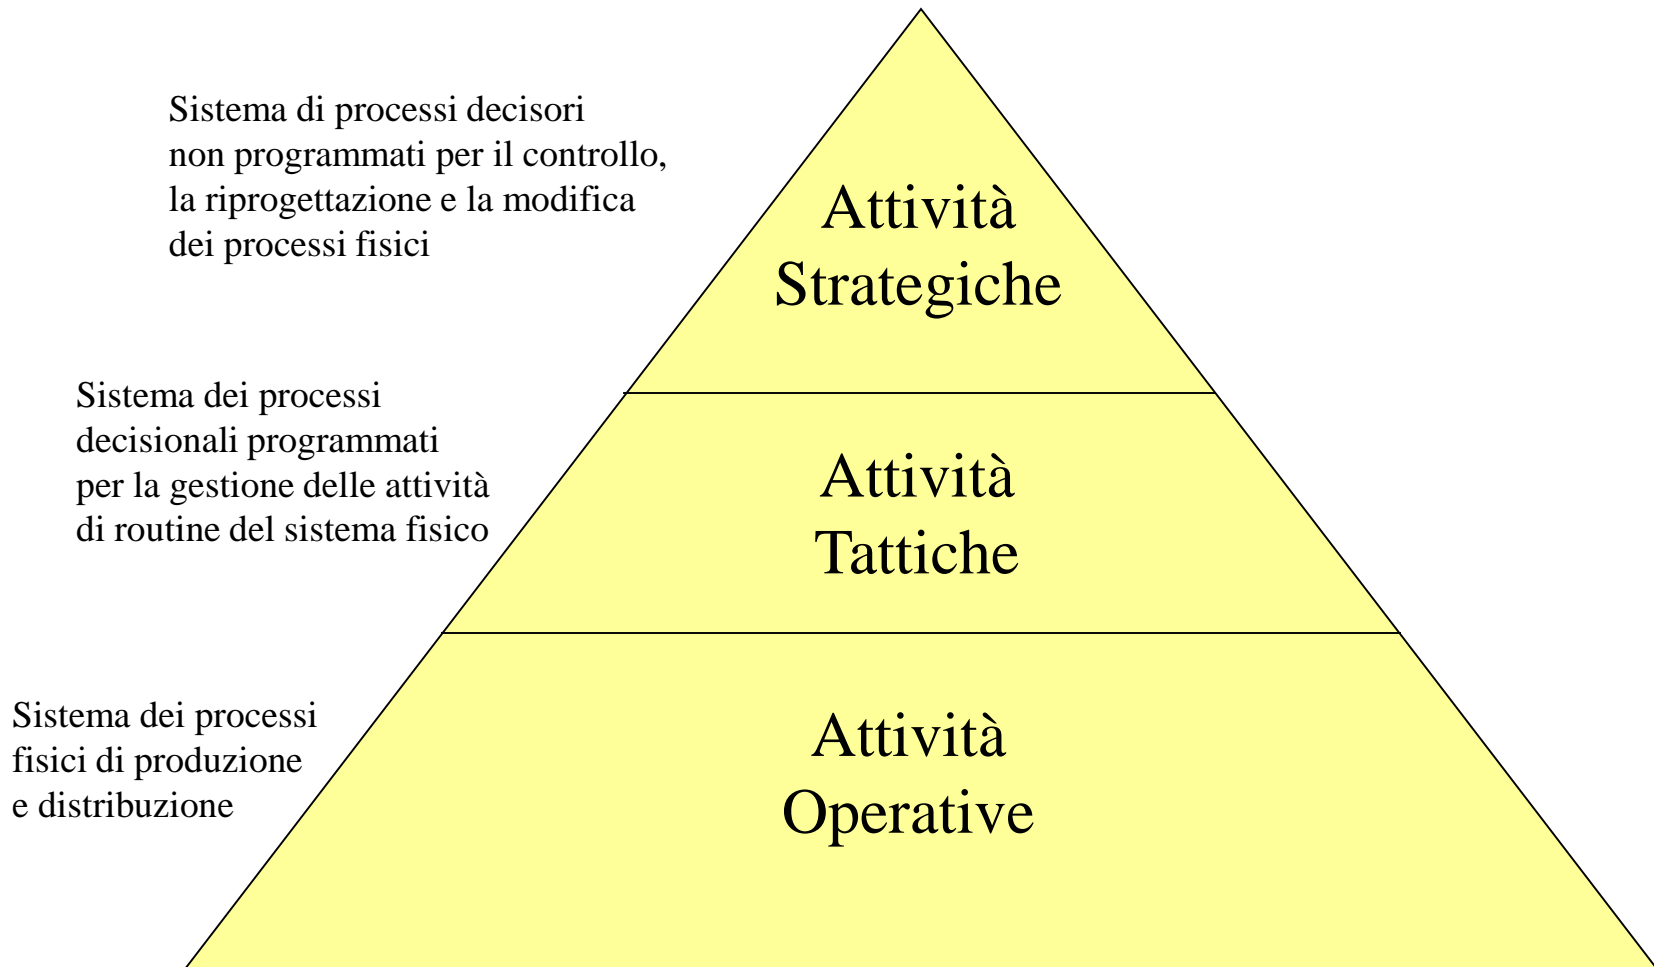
Sistema di processi decisori non programmati per il controllo, la riprogettazione e la modifica dei processi fisici

Attività Strategiche

Sistema dei processi decisionali programmati per la gestione delle attività di routine del sistema fisico

Attività Tattiche

Sistema dei processi fisici di produzione e distribuzione

Attività Operative